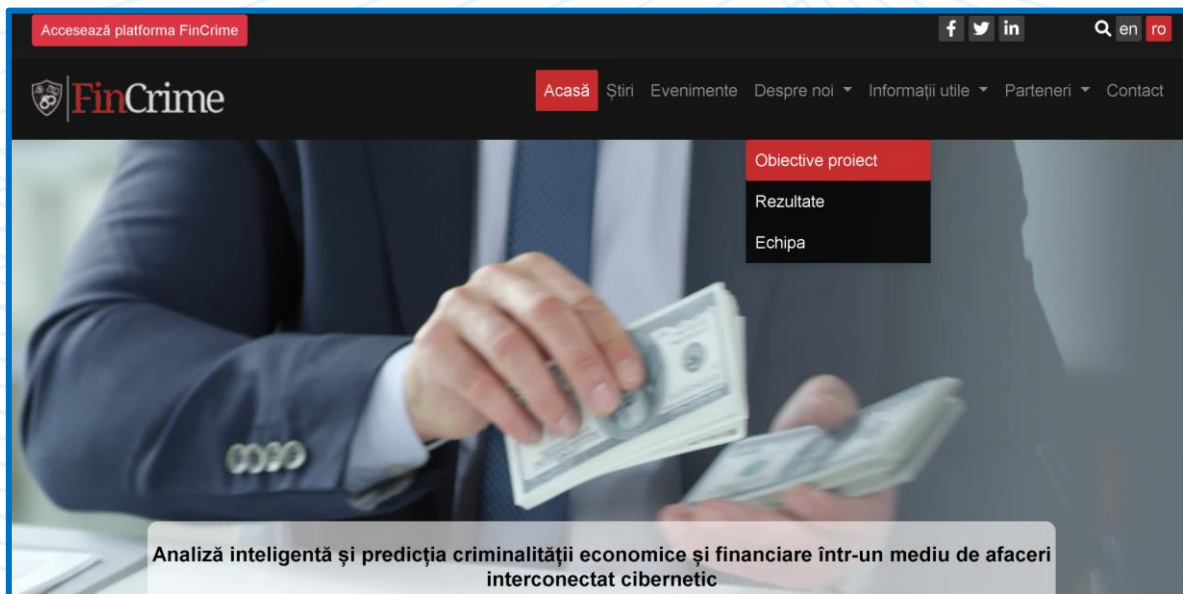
Accesează platforma FinCrime

f in

en ro

FinCrime

Acasă Știri Evenimente Despre noi Informații utile Parteneri Contact

Obiective proiect

Rezultate

Echipa

Analiză inteligentă și predicția criminalității economice și financiare într-un mediu de afaceri interconectat cibernetic